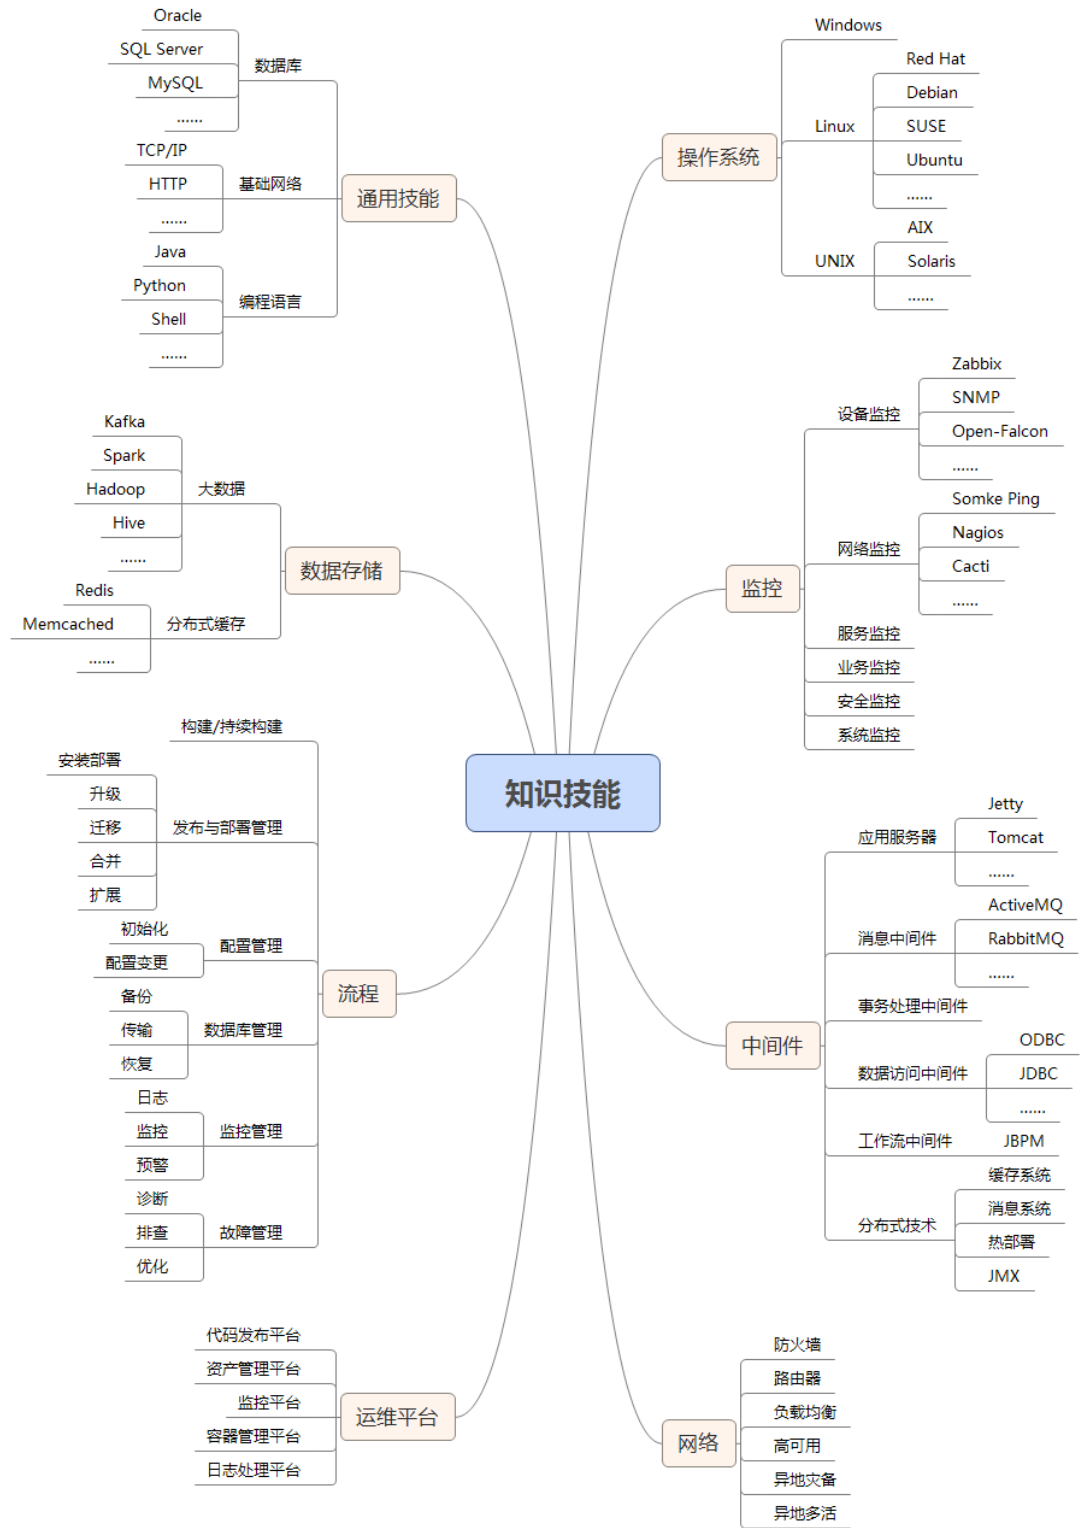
知识技能

通用技能
数据库
Oracle
SQL Server
MySQL
......
基础网络
TCP/IP
HTTP
......
编程语言
Java
Python
Shell
......

数据存储
大数据
Kafka
Spark
Hadoop
Hive
......
分布式缓存
Redis
Memcached
......

流程
构建/持续构建
发布与部署管理
安装部署
升级
迁移
合并
扩展
配置管理
初始化
配置变更
数据库管理
备份
传输
恢复
监控管理
日志
监控
预警
故障管理
诊断
排查
优化

运维平台
代码发布平台
资产管理平台
监控平台
容器管理平台
日志处理平台

操作系统
Windows
Linux
Red Hat
Debian
SUSE
Ubuntu
......
UNIX
AIX
Solaris
......

监控
设备监控
Zabbix
SNMP
Open-Falcon
......
网络监控
Somke Ping
Nagios
Cacti
......
服务监控
业务监控
安全监控
系统监控

中间件
应用服务器
Jetty
Tomcat
......
消息中间件
ActiveMQ
RabbitMQ
......
事务处理中间件
数据访问中间件
ODBC
JDBC
......
工作流中间件
JBPM
分布式技术
缓存系统
消息系统
热部署
JMX

网络
防火墙
路由器
负载均衡
高可用
异地灾备
异地多活